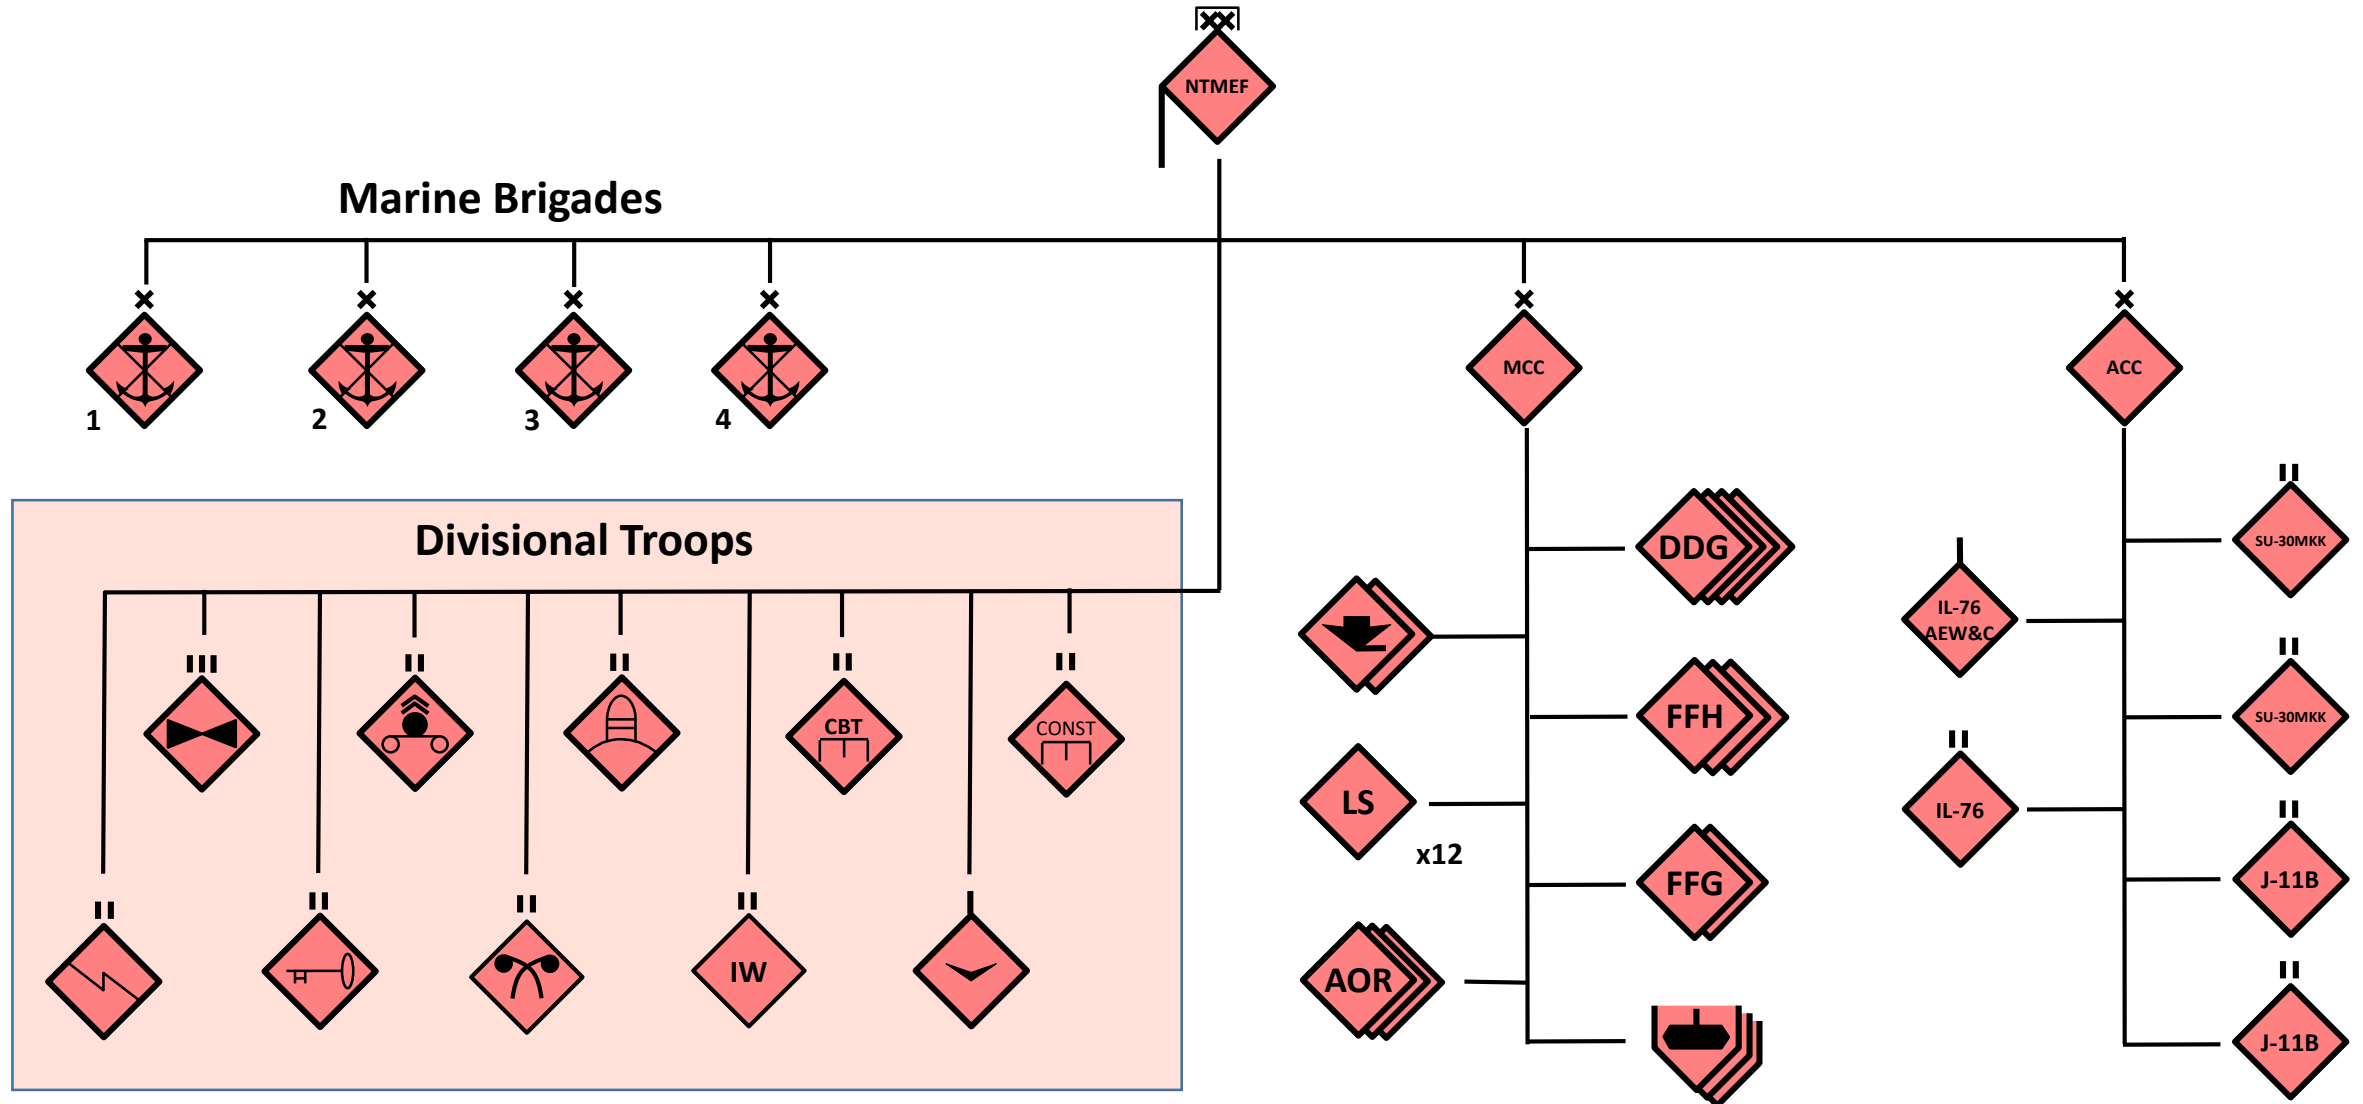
XX
NTMEF

Marine Brigades

X X X X
1 2 3 4

X
MCC

X
ACC

Divisional Troops

III II II II II
CBT
CONST

II II II II
IW

DDG
FFH
LS
x12
FFG
AOR

II
SU-30MKK
IL-76
AEW&C
II
SU-30MKK
II
IL-76
II
J-11B
II
J-11B